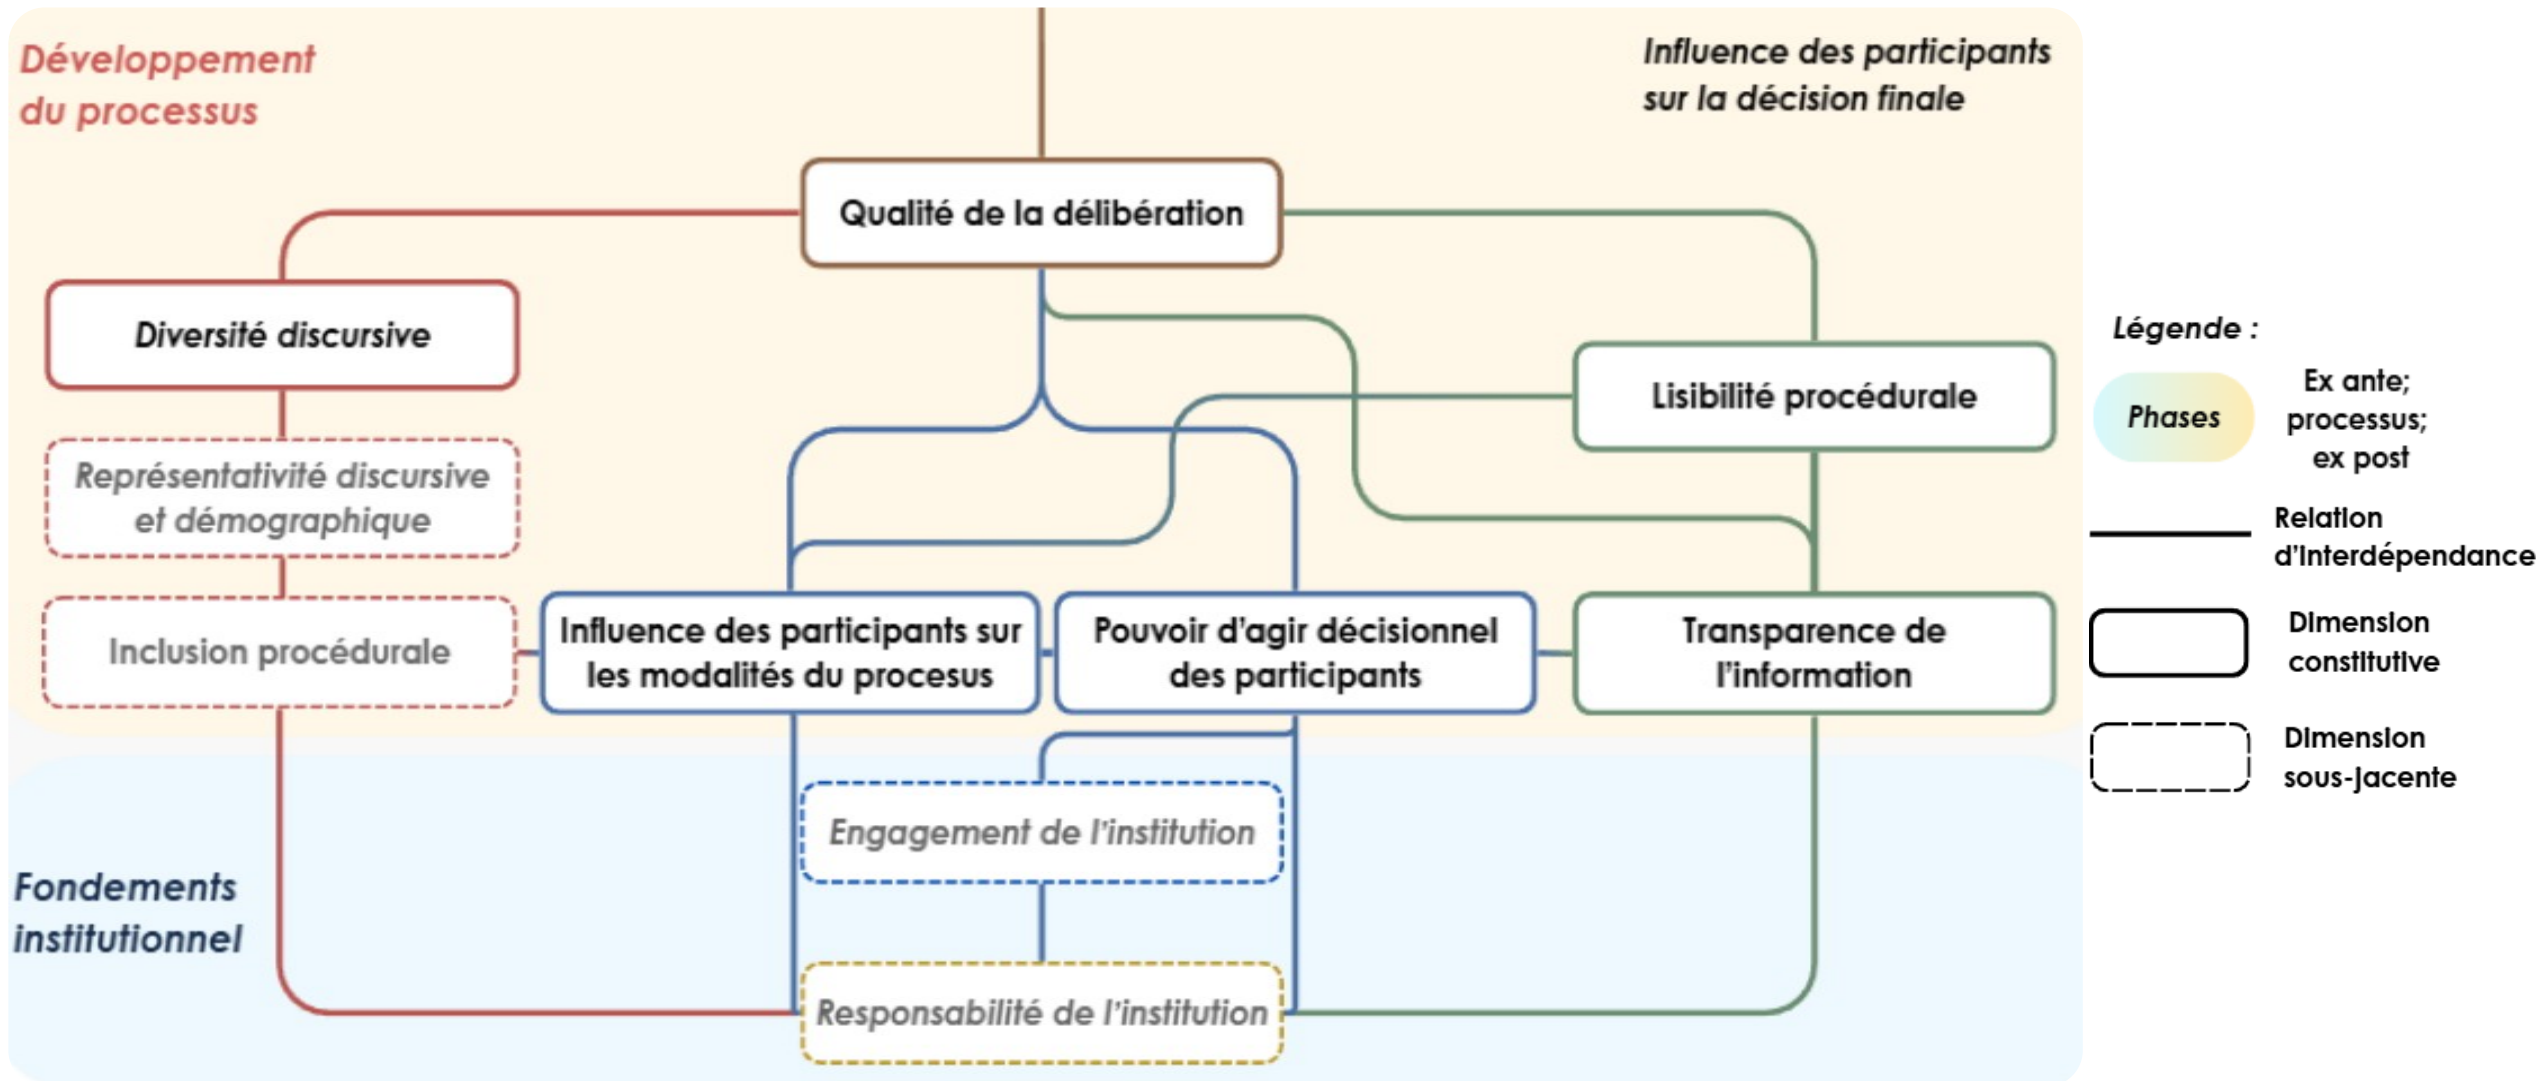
Développement du processus

Influence des participants sur la décision finale

Qualité de la délibération

Diversité discursive

Lisibilité procédurale

Représentativité discursive et démographique

Inclusion procédurale

Influence des participants sur les modalités du procesus

Pouvoir d'agir décisionnel des participants

Transparence de l'information

Engagement de l'institution

Fondements institutionnel

Responsabilité de l'institution

Légende :

Phases

Ex ante; processus; ex post

Relation d'interdépendance

Dimension constitutive

Dimension sous-jacente